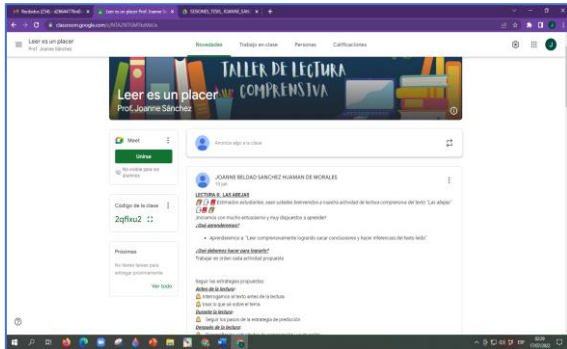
Recibidos (234) · 40969778rs@ ×   Leer es un placer Prof. Joanne S ×   SEÑORES_TDSS_JOANNE_SAN ×   +

classroom.google.com/c/MTA2NTM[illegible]

Leer es un placer
Prof. Joanne Sánchez

Novedades   Trabajo en clase   Personas   Calificaciones

TALLER DE LECTURA COMPRENSIVA

Leer es un placer
Prof. Joanne Sánchez

Meet
Unirse
No visible para los alumnos

Anuncia algo a la clase

Código de la clase
2qfixu2

Próximas
No tienes tareas para entregar próximamente
Ver todo

JOANNE BELDAD SANCHEZ HUAMAN DE MORALES
11 jun

LECTURA 8: LAS ABEJAS
Estimados estudiantes, sean ustedes bienvenidos a nuestra actividad de lectura comprensiva del texto "Las abejas"
¡Iniciamos con mucho entusiasmo y muy dispuestos a aprender!
¿Qué aprenderemos?
• Aprenderemos a: "Leer comprensivamente logrando sacar conclusiones y hacer inferencias del texto leído"

¿Qué debemos hacer para lograrlo?
Trabajar en orden cada actividad propuesta

Seguir las estrategias propuestas:
Antes de la lectura:
Interrogamos al texto antes de la lectura
Usar lo que sé sobre el tema
Durante la lectura:
Seguir los pasos de la estrategia de predicción
Después de la lectura:
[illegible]

ESP
10:29
17/07/2022